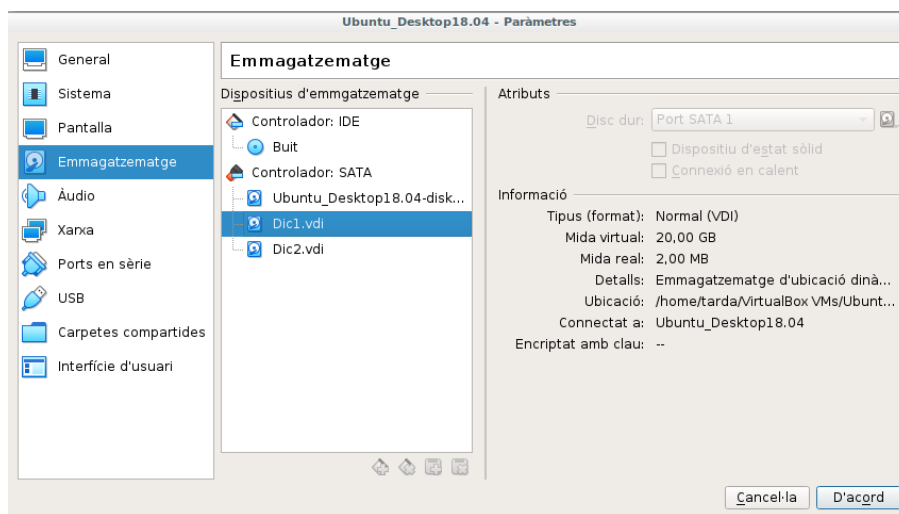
Ubuntu_Desktop18.04 - Paràmetres

General
Sistema
Pantalla
Emmagatzematge
Àudio
Xarxa
Ports en sèrie
USB
Carpetes compartides
Interfície d'usuari

Emmagatzematge

Dispositius d'emmgatzematge
Controlador: IDE
Buit
Controlador: SATA
Ubuntu_Desktop18.04-disk...
Dic1.vdi
Dic2.vdi

Atributs
Disc dur: Port SATA 1
Dispositiu d'estat sòlid
Connexió en calent

Informació
Tipus (format): Normal (VDI)
Mida virtual: 20,00 GB
Mida real: 2,00 MB
Detalls: Emmagatzematge d'ubicació dinà...
Ubicació: /home/tarda/VirtualBox VMs/Ubunt...
Connectat a: Ubuntu_Desktop18.04
Encriptat amb clau: --

Cancel·la
D'acord